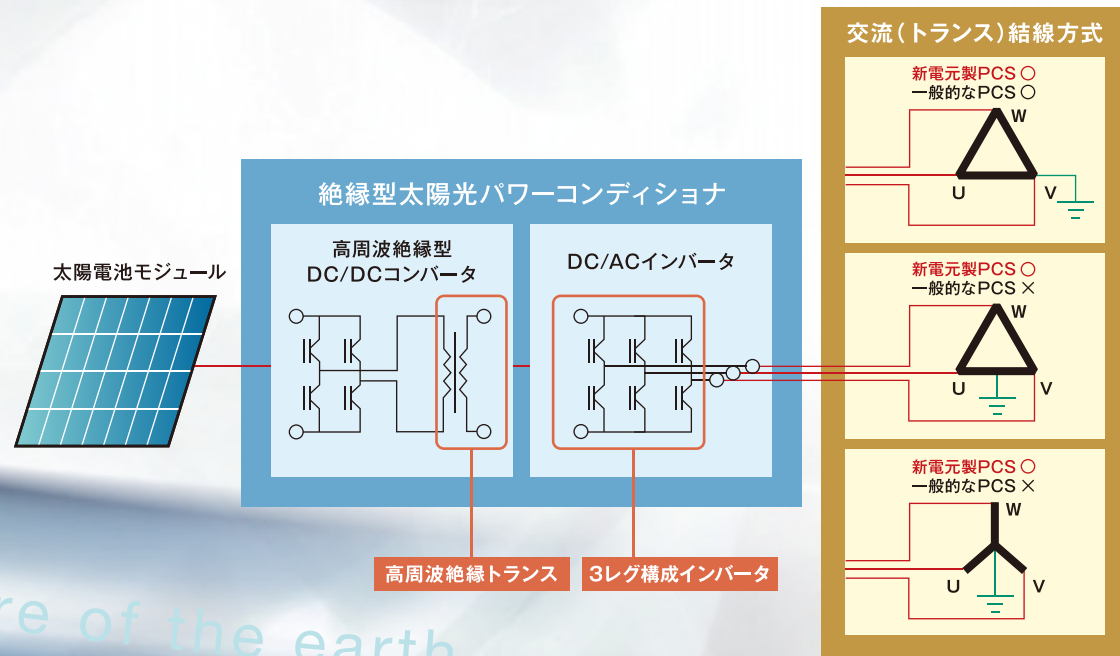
交流（トランス）結線方式

新電元製PCS ○
一般的なPCS ○
W
U
V

新電元製PCS ○
一般的なPCS ×
W
U
V

新電元製PCS ○
一般的なPCS ×
W
U
V

絶縁型太陽光パワーコンディショナ

太陽電池モジュール

高周波絶縁型
DC/DCコンバータ

DC/ACインバータ

高周波絶縁トランス

3レグ構成インバータ

re of the earth